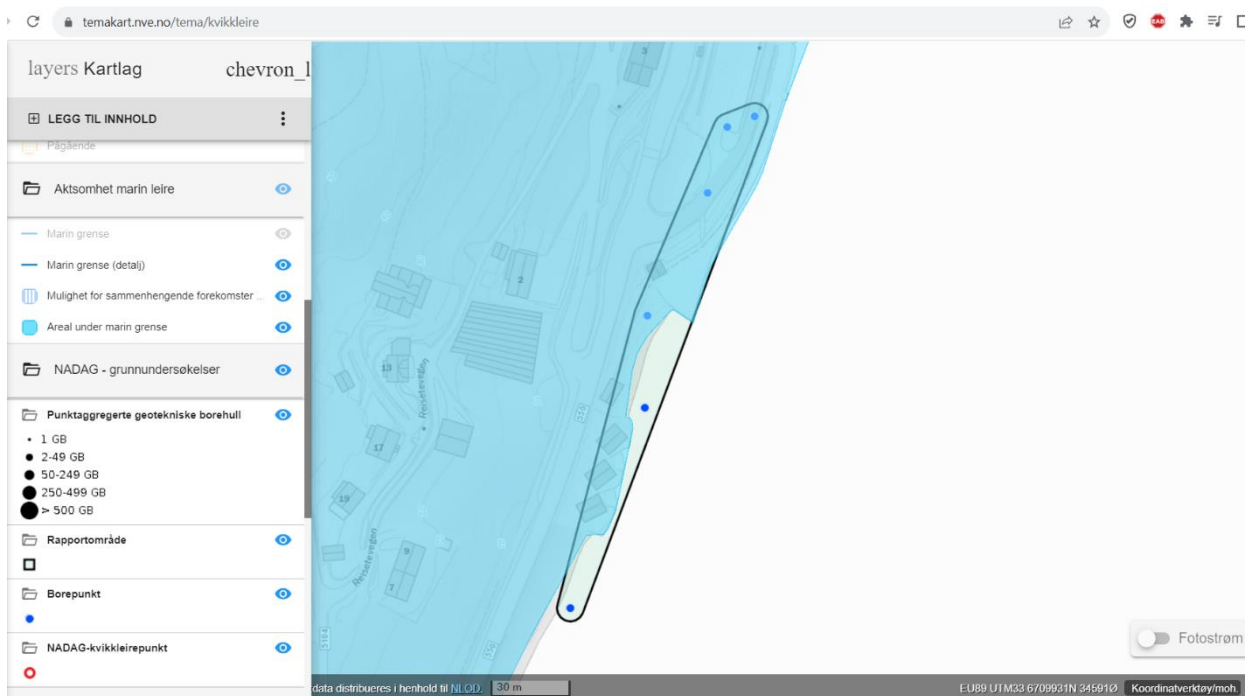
temakart.nve.no/tema/kvikkleire

layers Kartlag chevron_l

LEGG TIL INNHOLD

Pågående

Aktsomhet marin leire

Marin grense

Marin grense (detalj)

Mulighet for sammenhengende forekomster ...

Areal under marin grense

NADAG - grunnundersøkelser

Punktaggregerte geotekniske borehull

• 1 GB
2-49 GB
50-249 GB
250-499 GB
> 500 GB

Rapportområde

Borepunkt

NADAG-kvikkleirepunkt

3
2
13
17
19
9
7
Reisetevegen
Reisetevegen
516

Fotostrøm

data distribueres i henhold til NLOD. 30 m

EU89 UTM33 6709931N 345910Ø Koordinatverktøy/moh.